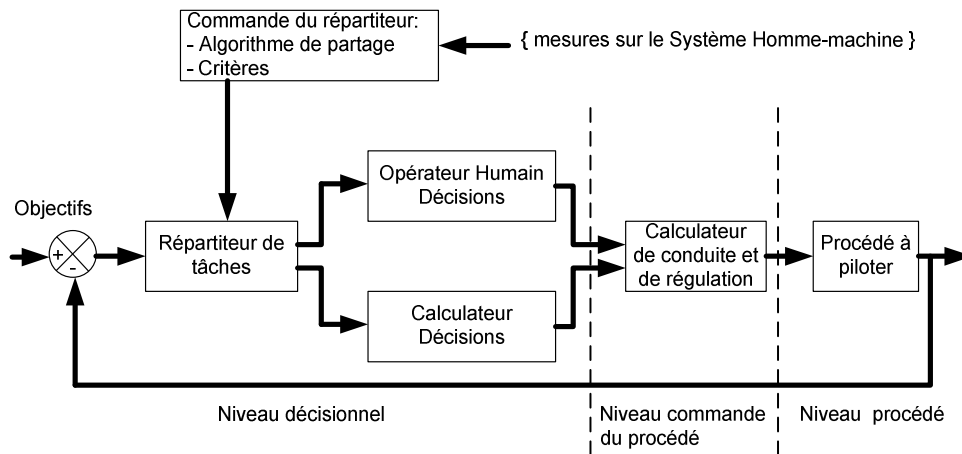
Commande du répartiteur:
- Algorithme de partage
- Critères

{ mesures sur le Système Homme-machine }

Objectifs

+

-

Répartiteur de tâches

Opérateur Humain Décisions

Calculateur Décisions

Calculateur de conduite et de régulation

Procédé à piloter

Niveau décisionnel

Niveau commande du procédé

Niveau procédé